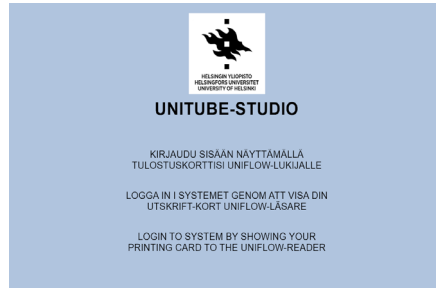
HELSINGIN YLIOPISTO
HELSINGFORS UNIVERSITET
UNIVERSITY OF HELSINKI

UNITUBE-STUDIO

KIRJAUDU SISÄÄN NÄYTTÄMÄLLÄ TULOSTUSKORTTISI UNIFLOW-LUKIJALLE

LOGGA IN I SYSTEMET GENOM ATT VISA DIN UTSKRIFT-KORT UNIFLOW-LÄSARE

LOGIN TO SYSTEM BY SHOWING YOUR PRINTING CARD TO THE UNIFLOW-READER